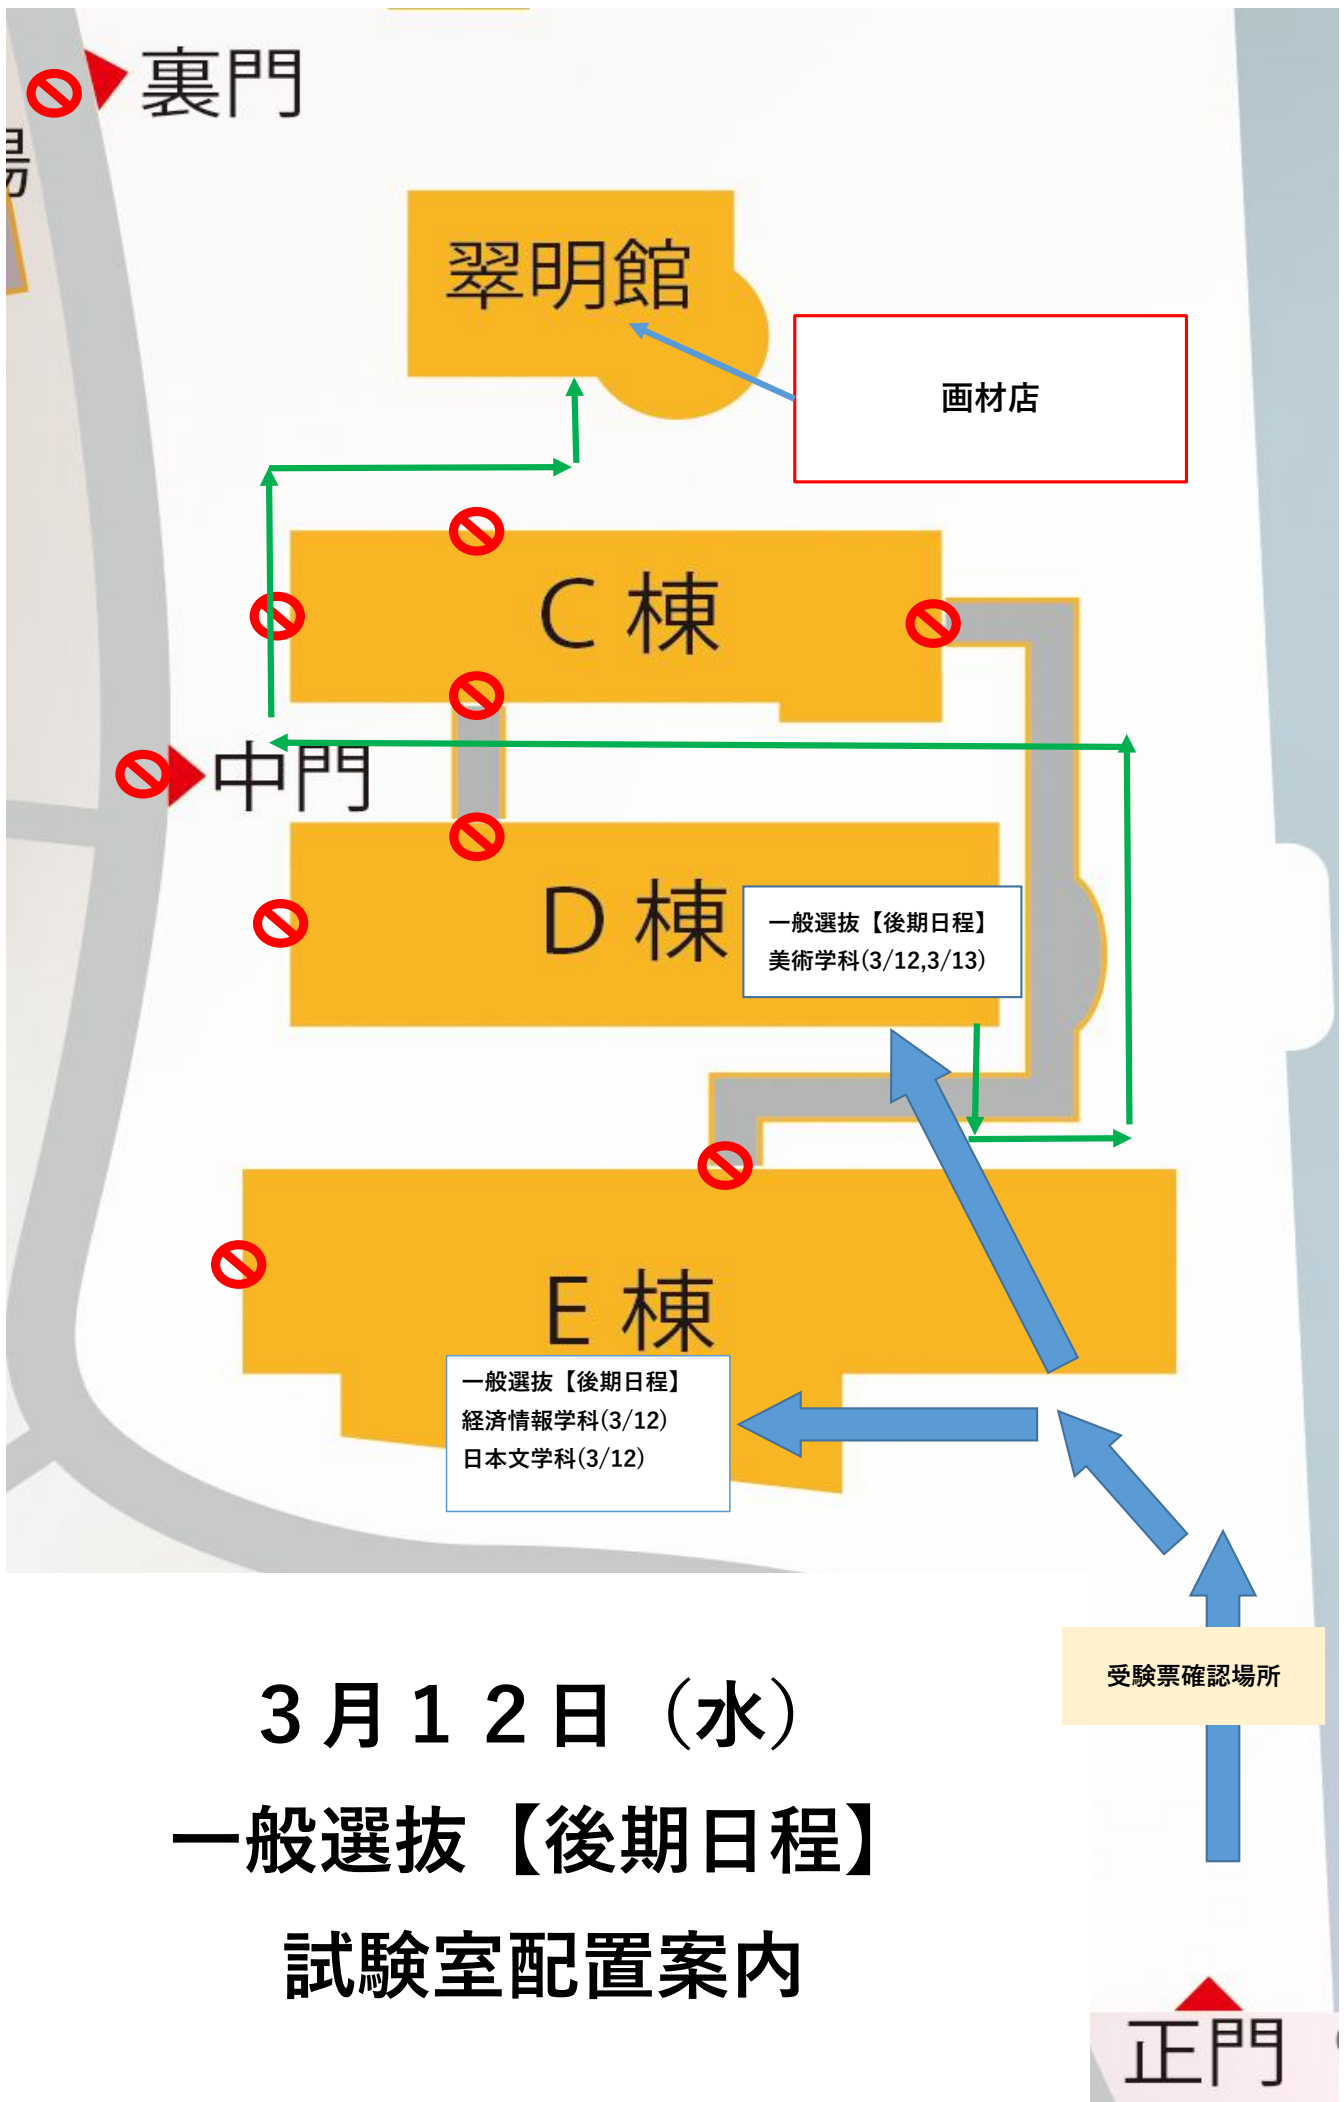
裏門

翠明館

画材店

C 棟

中門

D 棟

一般選抜【後期日程】
美術学科(3/12,3/13)

E 棟

一般選抜【後期日程】
経済情報学科(3/12)
日本文学科(3/12)

受験票確認場所

３月１２日（水）
一般選抜【後期日程】
試験室配置案内

正門